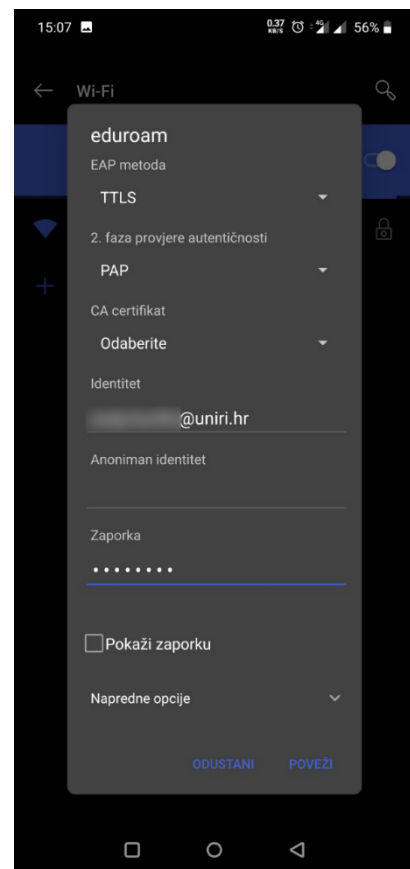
15:07

0.37 KB/S

56%

Wi-Fi

eduroam

EAP metoda

TTLS

2. faza provjere autentičnosti

PAP

CA certifikat

Odaberite

Identitet

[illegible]@uniri.hr

Anoniman identitet

Zaporka

••••••••

Pokaži zaporku

Napredne opcije

ODUSTANI

POVEŽI